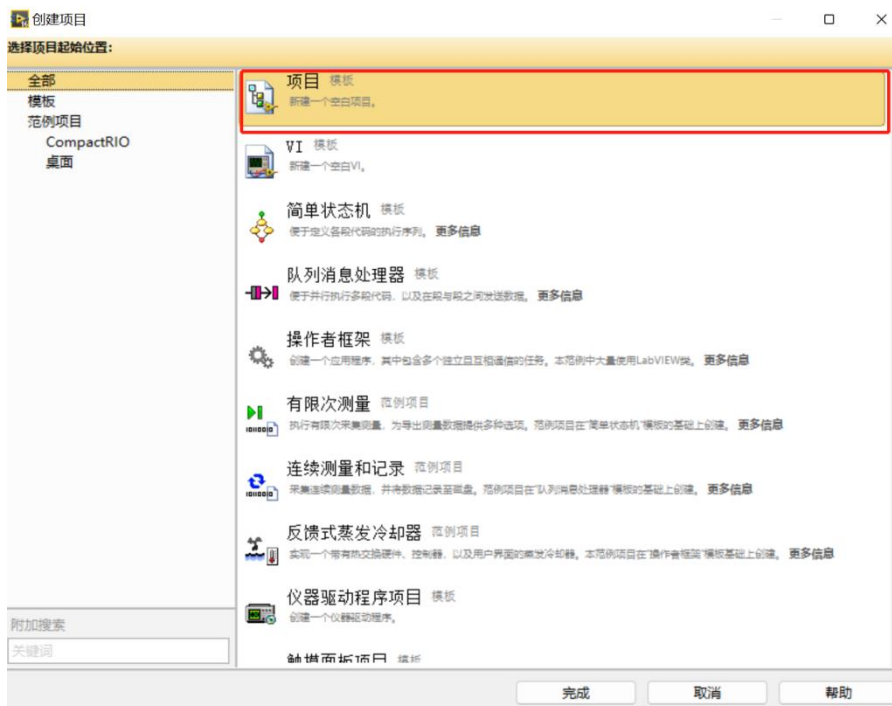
创建项目

选择项目起始位置:

全部
模板
范例项目
CompactRIO
桌面

附加搜索
关键词

项目 模板
新建一个空白项目。

VI 模板
新建一个空白VI。

简单状态机 模板
便于定义各段代码的执行序列。 更多信息

队列消息处理器 模板
便于并行执行多段代码，以及在段与段之间发送数据。 更多信息

操作者框架 模板
创建一个应用程序，其中包含多个独立且互相通信的任务。本范例中大量使用LabVIEW类。 更多信息

有限次测量 范例项目
执行有限次采集测量，为导出测量数据提供多种选项。范例项目在"简单状态机"模板的基础上创建。 更多信息

连续测量和记录 范例项目
采集连续测量数据，并将数据记录至磁盘。范例项目在"队列消息处理器"模板的基础上创建。 更多信息

反馈式蒸发冷却器 范例项目
实现一个带有热交换硬件、控制器，以及用户界面的蒸发冷却器。本范例项目在"操作者框架"模板基础上创建。 更多信息

仪器驱动程序项目 模板
创建一个仪器驱动程序。

触摸面板项目 模板

完成
取消
帮助